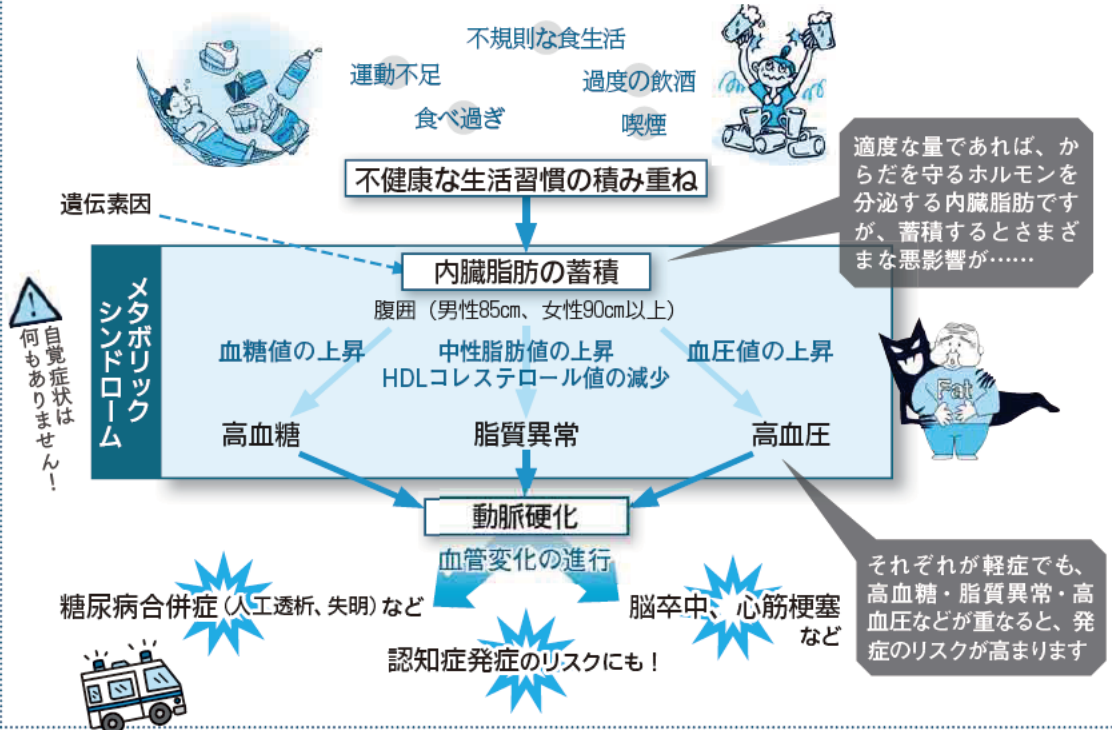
不規則な食生活

運動不足

過度の飲酒

食べ過ぎ

喫煙

不健康な生活習慣の積み重ね

適度な量であれば、からだを守るホルモンを分泌する内臓脂肪ですが、蓄積するとさまざまな悪影響が……

遺伝素因

メタボリックシンドローム

内臓脂肪の蓄積

腹囲（男性85cm、女性90cm以上）

自覚症状は何もありません！

血糖値の上昇

中性脂肪値の上昇 HDLコレステロール値の減少

血圧値の上昇

Fat

高血糖

脂質異常

高血圧

動脈硬化

血管変化の進行

糖尿病合併症（人工透析、失明）など

脳卒中、心筋梗塞など

認知症発症のリスクにも！

それぞれが軽症でも、高血糖・脂質異常・高血圧などが重なると、発症のリスクが高まります